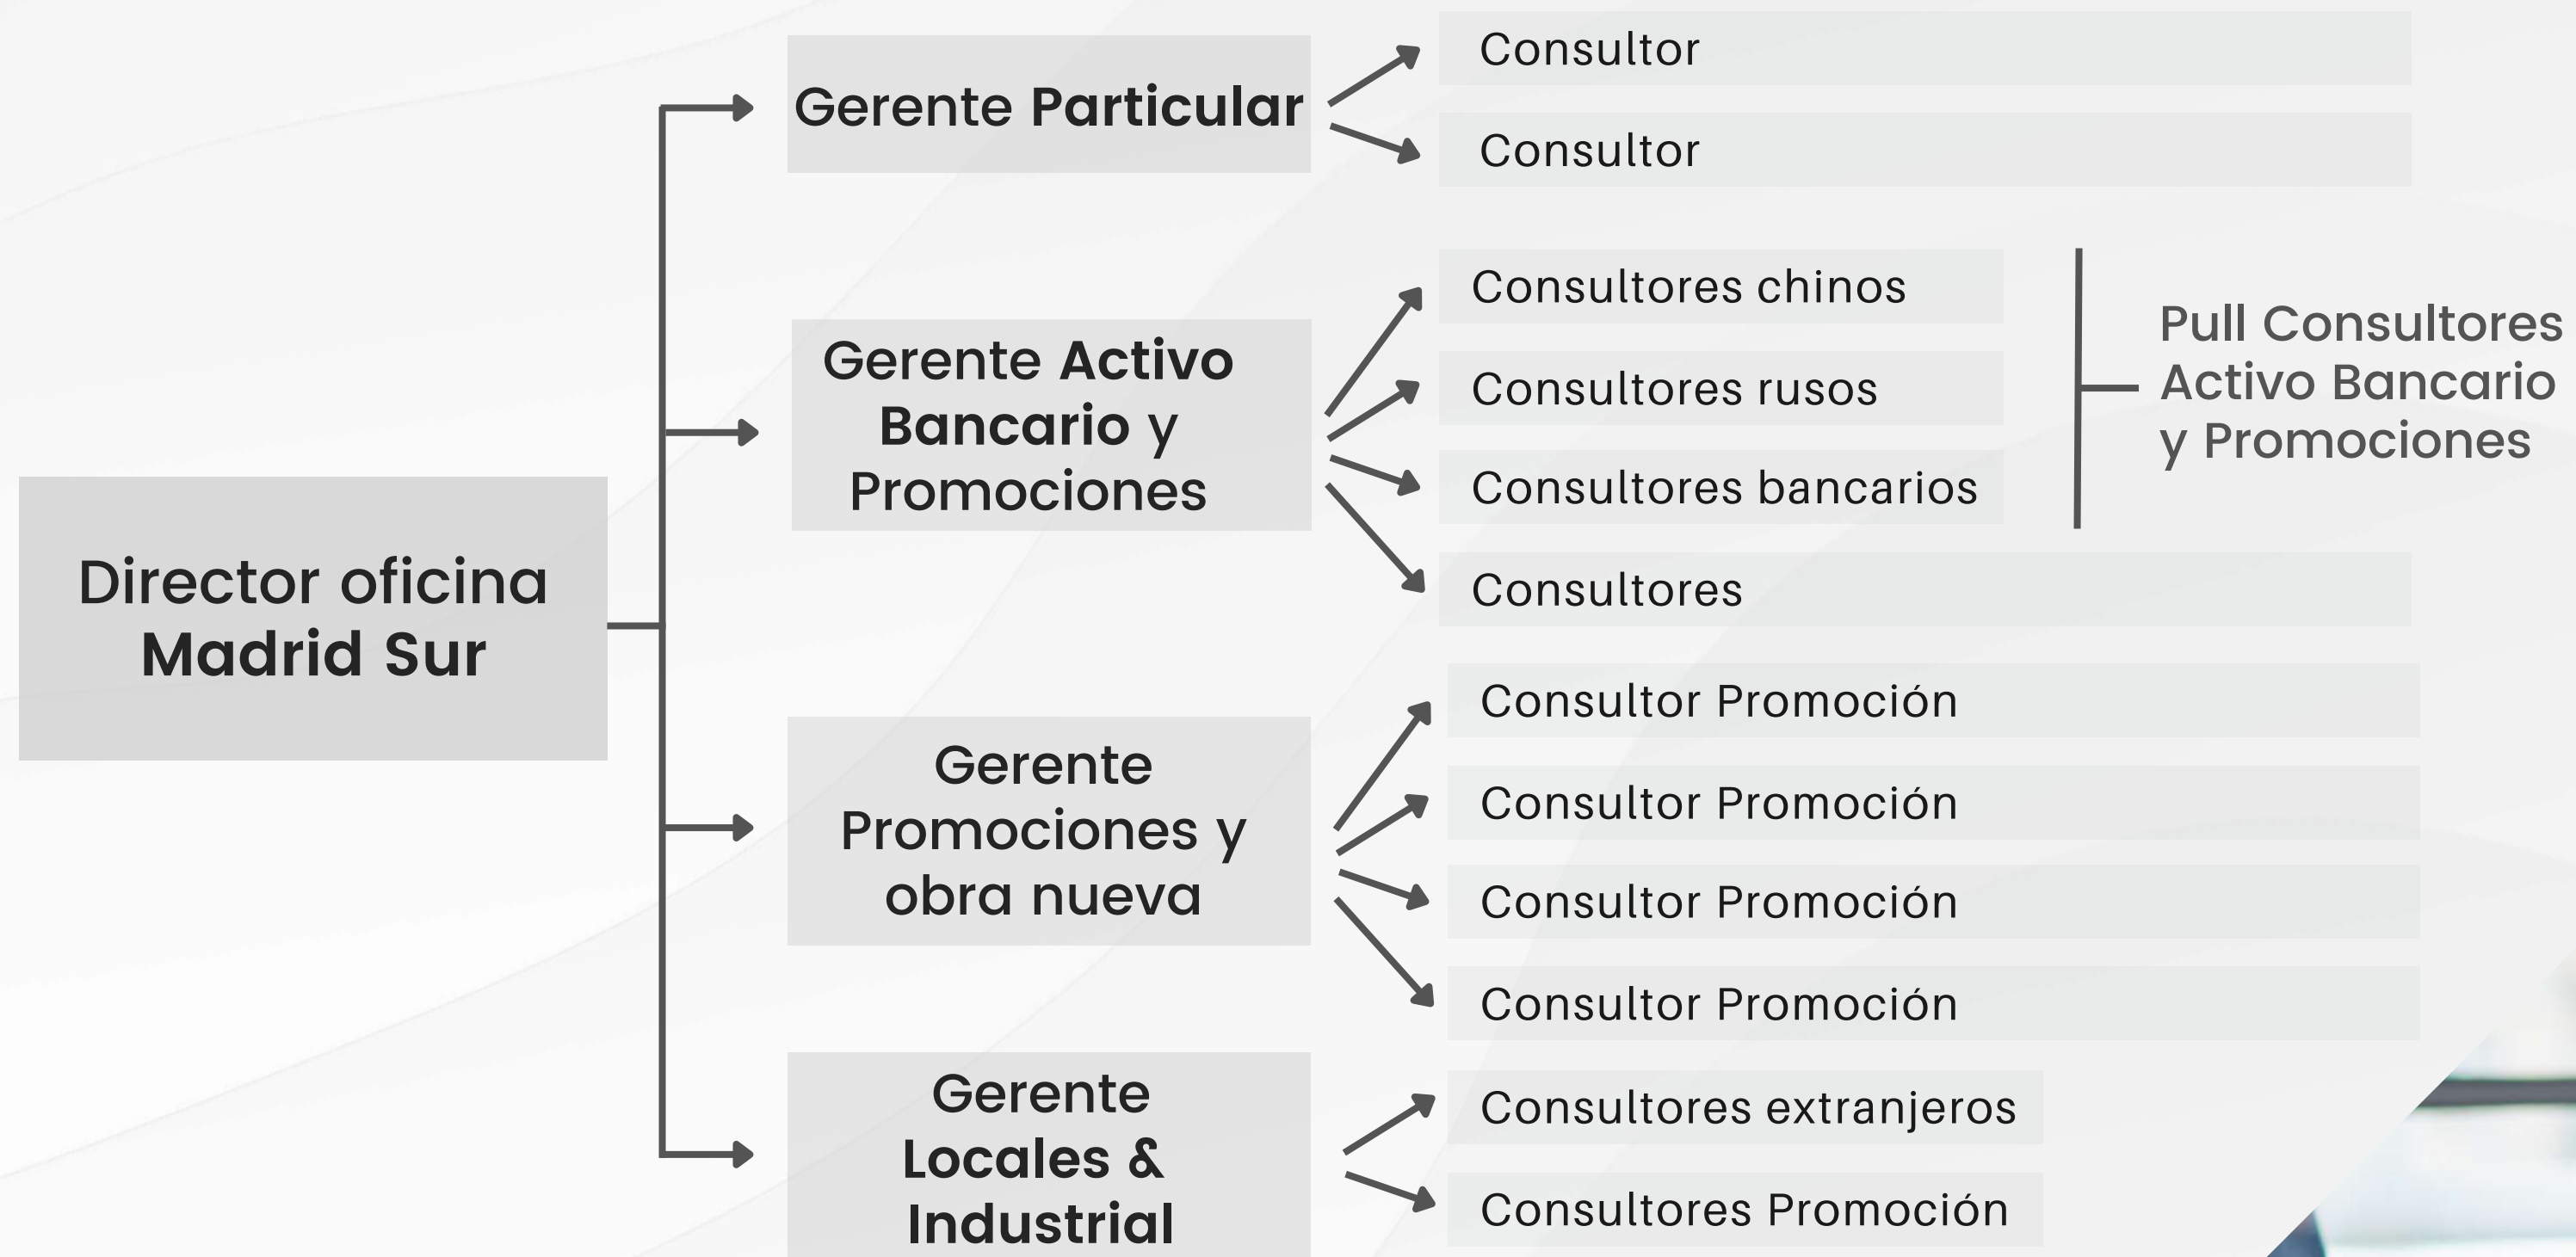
Director oficina Madrid Sur

Gerente Particular

Consultor

Consultor

Gerente Activo Bancario y Promociones

Consultores chinos

Consultores rusos

Consultores bancarios

Pull Consultores Activo Bancario y Promociones

Consultores

Gerente Promociones y obra nueva

Consultor Promoción

Consultor Promoción

Consultor Promoción

Consultor Promoción

Gerente Locales & Industrial

Consultores extranjeros

Consultores Promoción